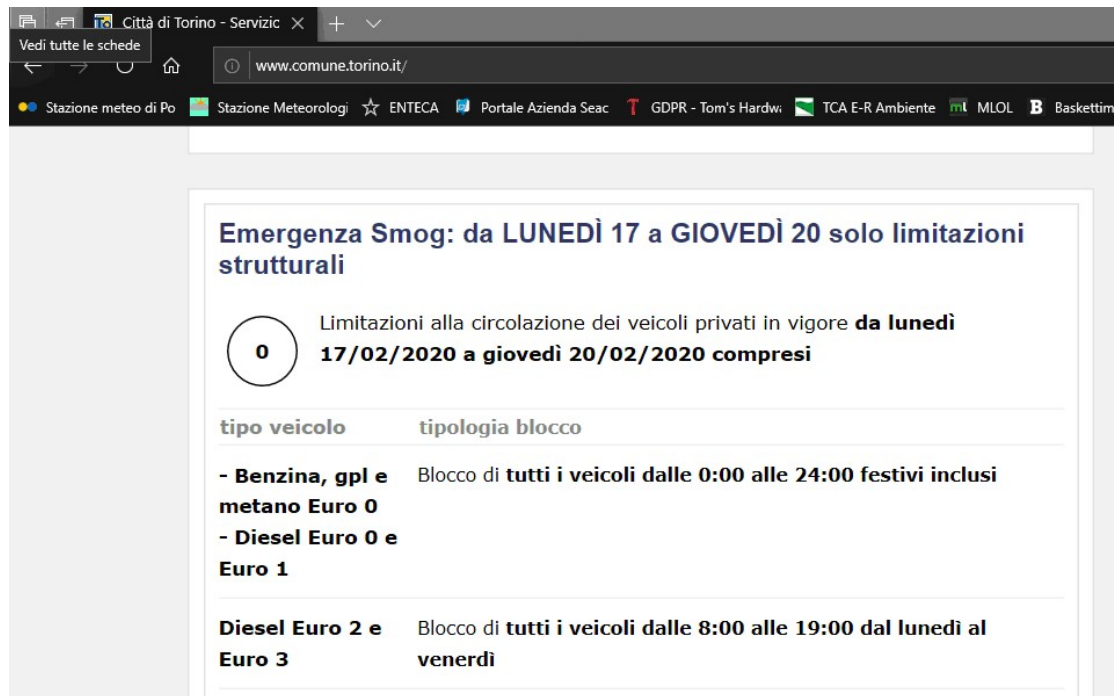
Città di Torino - Servizic ×

Vedi tutte le schede

www.comune.torino.it/

Stazione meteo di Po Stazione Meteorologi ENTECA Portale Azienda Seac GDPR - Tom's Hardwa TCA E-R Ambiente MLOL Baskettim

Emergenza Smog: da LUNEDÌ 17 a GIOVEDÌ 20 solo limitazioni strutturali

0

Limitazioni alla circolazione dei veicoli privati in vigore **da lunedì 17/02/2020 a giovedì 20/02/2020 compresi**

| tipo veicolo | tipologia blocco |
|---|---|
| **- Benzina, gpl e metano Euro 0 - Diesel Euro 0 e Euro 1** | Blocco di **tutti i veicoli dalle 0:00 alle 24:00 festivi inclusi** |
| **Diesel Euro 2 e Euro 3** | Blocco di **tutti i veicoli dalle 8:00 alle 19:00 dal lunedì al venerdì** |